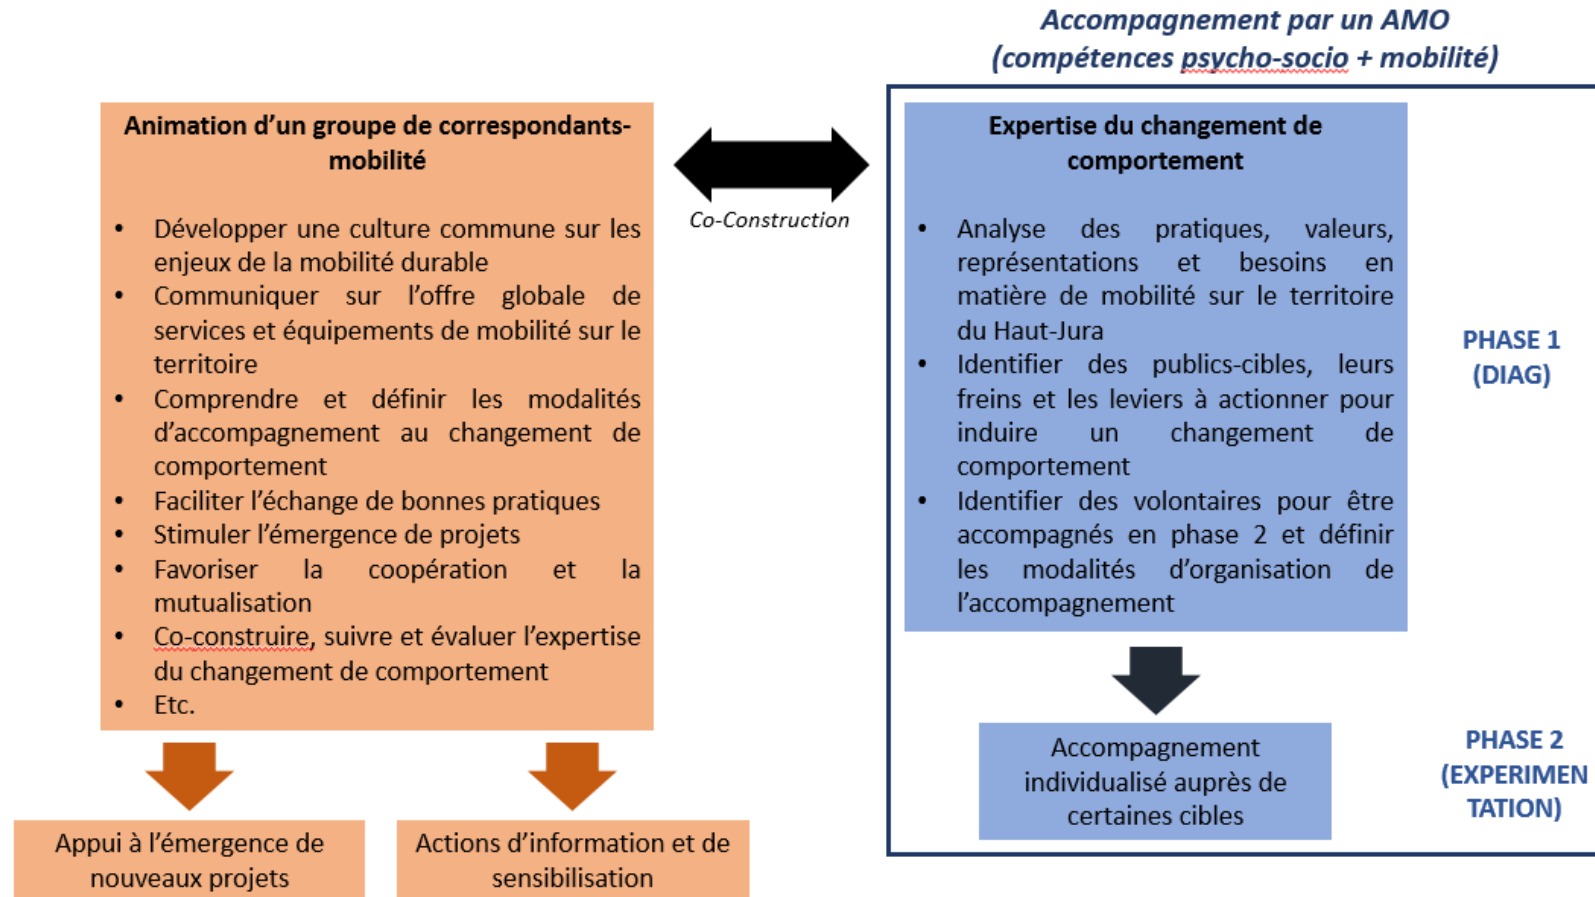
Accompagnement par un AMO
(compétences psycho-socio + mobilité)

Animation d'un groupe de correspondants-mobilité

- Développer une culture commune sur les enjeux de la mobilité durable
- Communiquer sur l'offre globale de services et équipements de mobilité sur le territoire
- Comprendre et définir les modalités d'accompagnement au changement de comportement
- Faciliter l'échange de bonnes pratiques
- Stimuler l'émergence de projets
- Favoriser la coopération et la mutualisation
- Co-construire, suivre et évaluer l'expertise du changement de comportement
- Etc.

Co-Construction

Expertise du changement de comportement

- Analyse des pratiques, valeurs, représentations et besoins en matière de mobilité sur le territoire du Haut-Jura
- Identifier des publics-cibles, leurs freins et les leviers à actionner pour induire un changement de comportement
- Identifier des volontaires pour être accompagnés en phase 2 et définir les modalités d'organisation de l'accompagnement

PHASE 1
(DIAG)

Accompagnement individualisé auprès de certaines cibles

PHASE 2
(EXPERIMENTATION)

Appui à l'émergence de nouveaux projets

Actions d'information et de sensibilisation